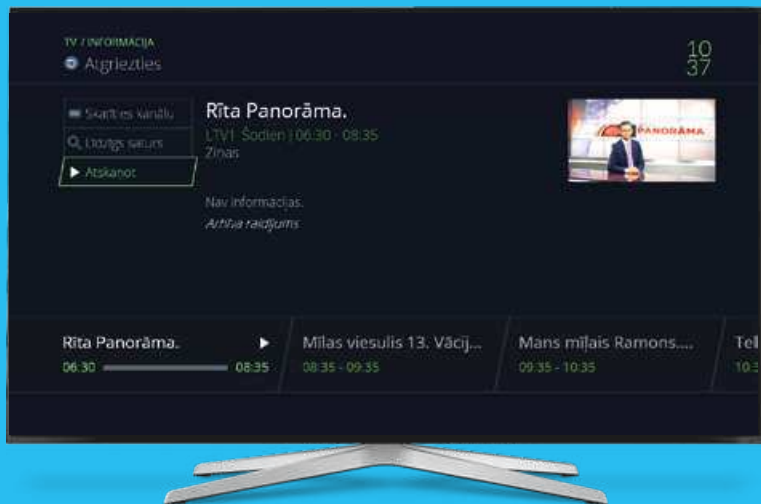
TV / INFORMĀCIJA
Atgriezties

10
37

Skatīties kanālu
Līdzīgs saturs
▶ Atskaņot

Rīta Panorāma.
LTV1 Šodien | 06:30 - 08:35
Ziņas

Nav informācijas.
Arhīva raidījums

PANORĀMA

Rīta Panorāma.
06:30 08:35

Mīlas viesulis 13. Vācij...
08:35 - 09:35

Mans mīļais Ramons....
09:35 - 10:35

Tel
10:3